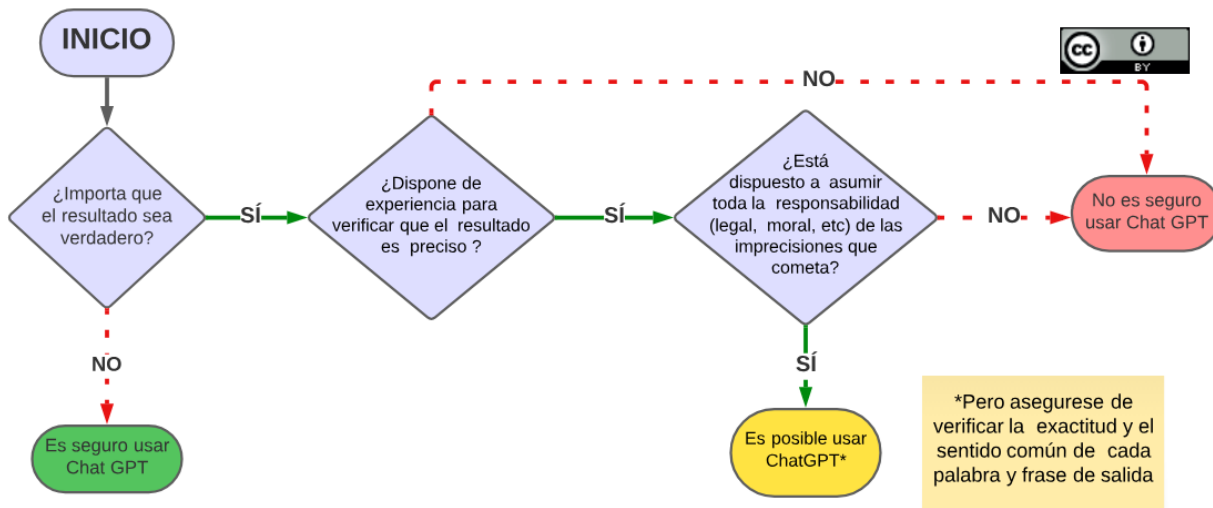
INICIO

¿Importa que el resultado sea verdadero?

SÍ

¿Dispone de experiencia para verificar que el resultado es preciso ?

SÍ

¿Está dispuesto a asumir toda la responsabilidad (legal, moral, etc) de las imprecisiones que cometa?

NO

No es seguro usar Chat GPT

NO

cc BY

NO

Es seguro usar Chat GPT

SÍ

Es posible usar ChatGPT*

*Pero asegurese de verificar la exactitud y el sentido común de cada palabra y frase de salida